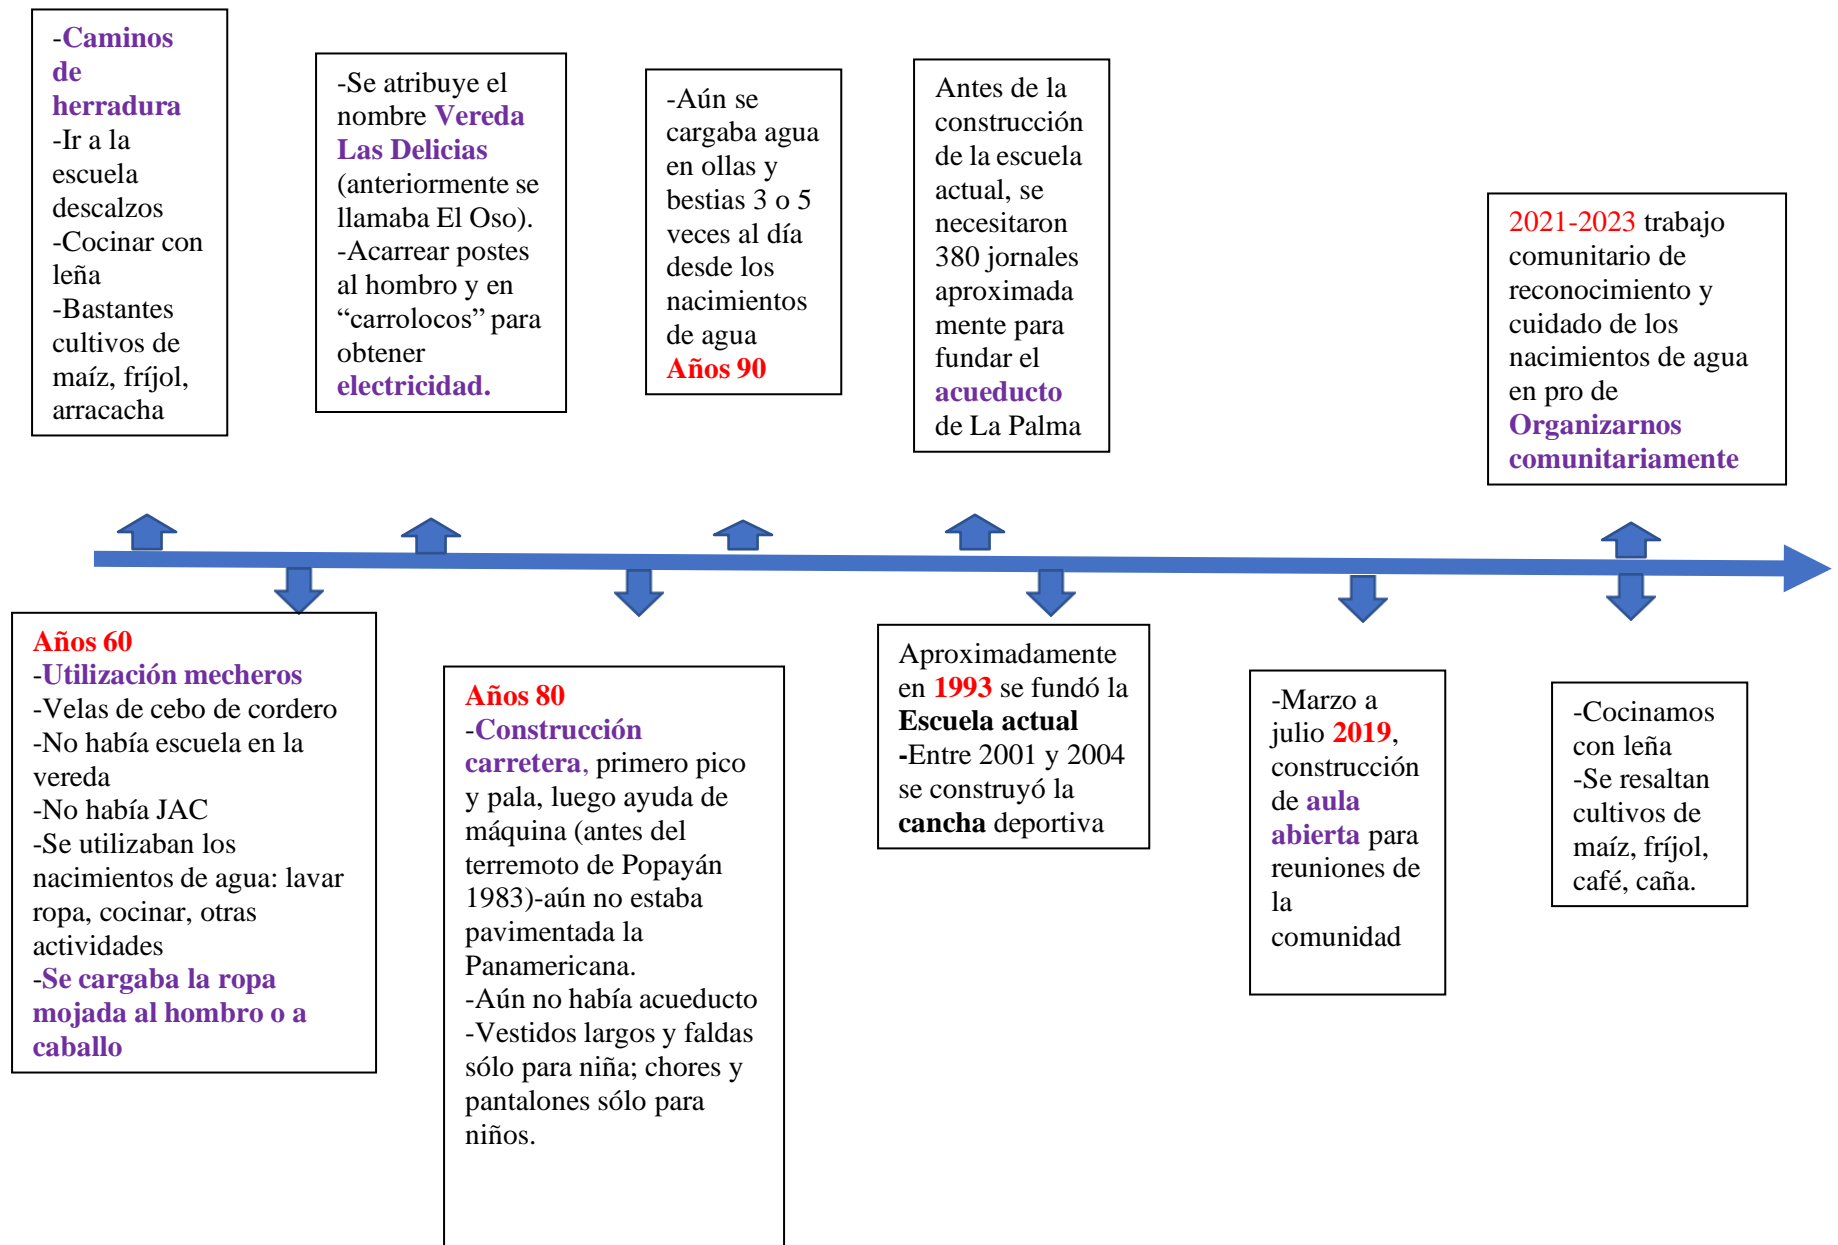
-Caminos de herradura
-Ir a la escuela descalzos
-Cocinar con leña
-Bastantes cultivos de maíz, fríjol, arracacha

-Se atribuye el nombre Vereda Las Delicias (anteriormente se llamaba El Oso).
-Acarrear postes al hombro y en “carrolocos” para obtener electricidad.

-Aún se cargaba agua en ollas y bestias 3 o 5 veces al día desde los nacimientos de agua
Años 90

Antes de la construcción de la escuela actual, se necesitaron 380 jornales aproximada mente para fundar el acueducto de La Palma

2021-2023 trabajo comunitario de reconocimiento y cuidado de los nacimientos de agua en pro de Organizarnos comunitariamente

Años 60
-Utilización mecheros
-Velas de cebo de cordero
-No había escuela en la vereda
-No había JAC
-Se utilizaban los nacimientos de agua: lavar ropa, cocinar, otras actividades
-Se cargaba la ropa mojada al hombro o a caballo

Años 80
-Construcción carretera, primero pico y pala, luego ayuda de máquina (antes del terremoto de Popayán 1983)-aún no estaba pavimentada la Panamericana.
-Aún no había acueducto
-Vestidos largos y faldas sólo para niña; chores y pantalones sólo para niños.

Aproximadamente en 1993 se fundó la Escuela actual
-Entre 2001 y 2004 se construyó la cancha deportiva

-Marzo a julio 2019, construcción de aula abierta para reuniones de la comunidad

-Cocinamos con leña
-Se resaltan cultivos de maíz, fríjol, café, caña.